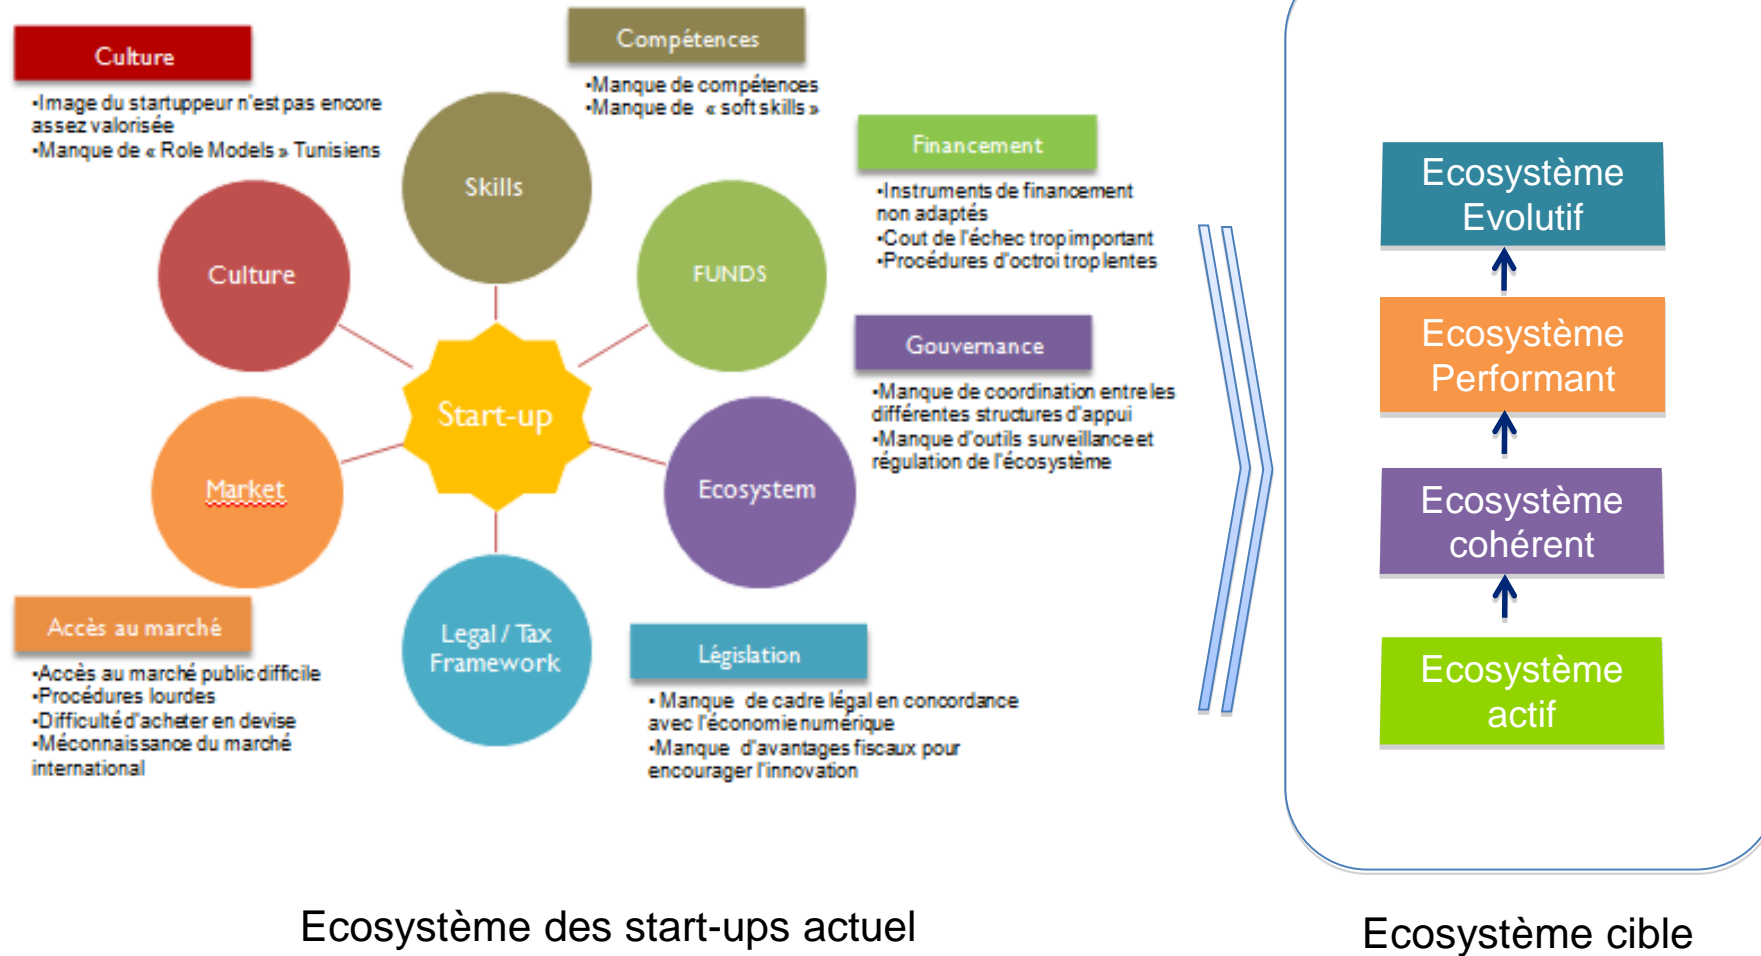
Culture

•Image du startuppeur n'est pas encore assez valorisée
•Manque de « Role Models » Tunisiens

Compétences

•Manque de compétences
•Manque de « soft skills »

Financement

•Instruments de financement non adaptés
•Cout de l'échec trop important
•Procédures d'octroi trop lentes

Gouvernance

•Manque de coordination entre les différentes structures d'appui
•Manque d'outils surveillance et régulation de l'écosystème

Skills

Culture

FUNDS

Start-up

Market

Ecosystem

Legal / Tax Framework

Accès au marché

•Accès au marché public difficile
•Procédures lourdes
•Difficulté d'acheter en devise
•Méconnaissance du marché international

Législation

• Manque de cadre légal en concordance avec l'économie numérique
•Manque d'avantages fiscaux pour encourager l'innovation

Ecosystème Evolutif

Ecosystème Performant

Ecosystème cohérent

Ecosystème actif

Ecosystème des start-ups actuel

Ecosystème cible